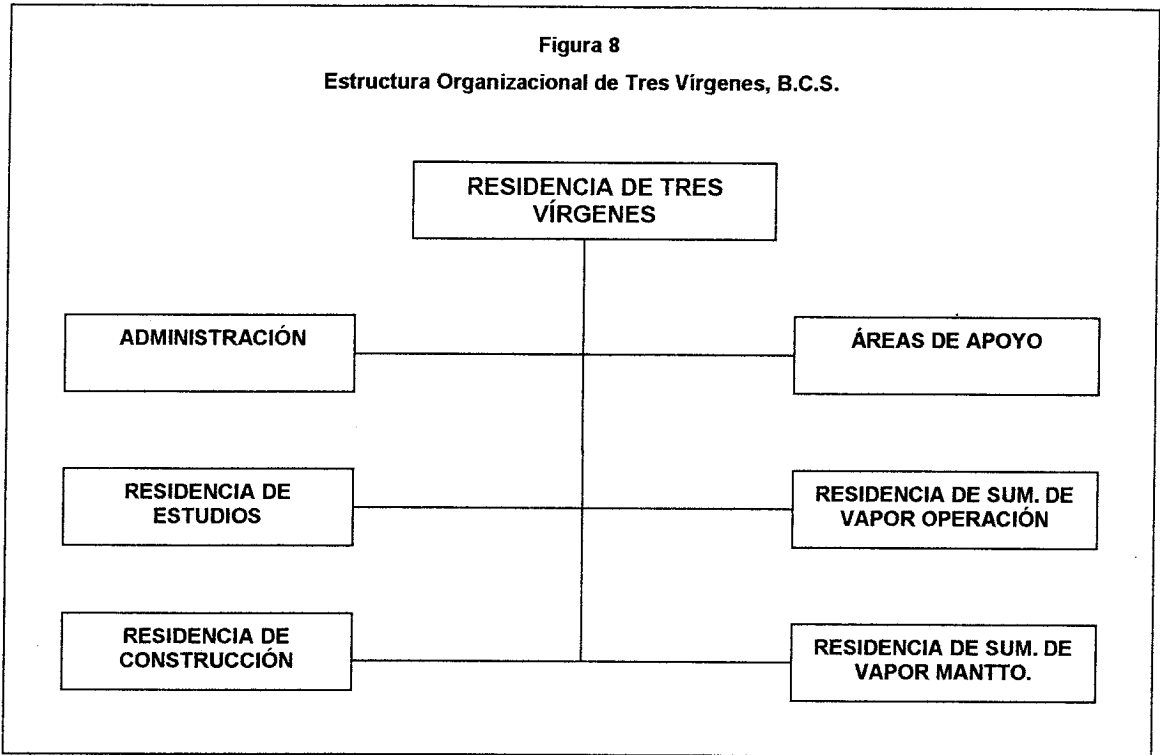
Figura 8

Estructura Organizacional de Tres Vírgenes, B.C.S.

RESIDENCIA DE TRES VÍRGENES

ADMINISTRACIÓN

ÁREAS DE APOYO

RESIDENCIA DE ESTUDIOS

RESIDENCIA DE SUM. DE VAPOR OPERACIÓN

RESIDENCIA DE CONSTRUCCIÓN

RESIDENCIA DE SUM. DE VAPOR MANTTO.